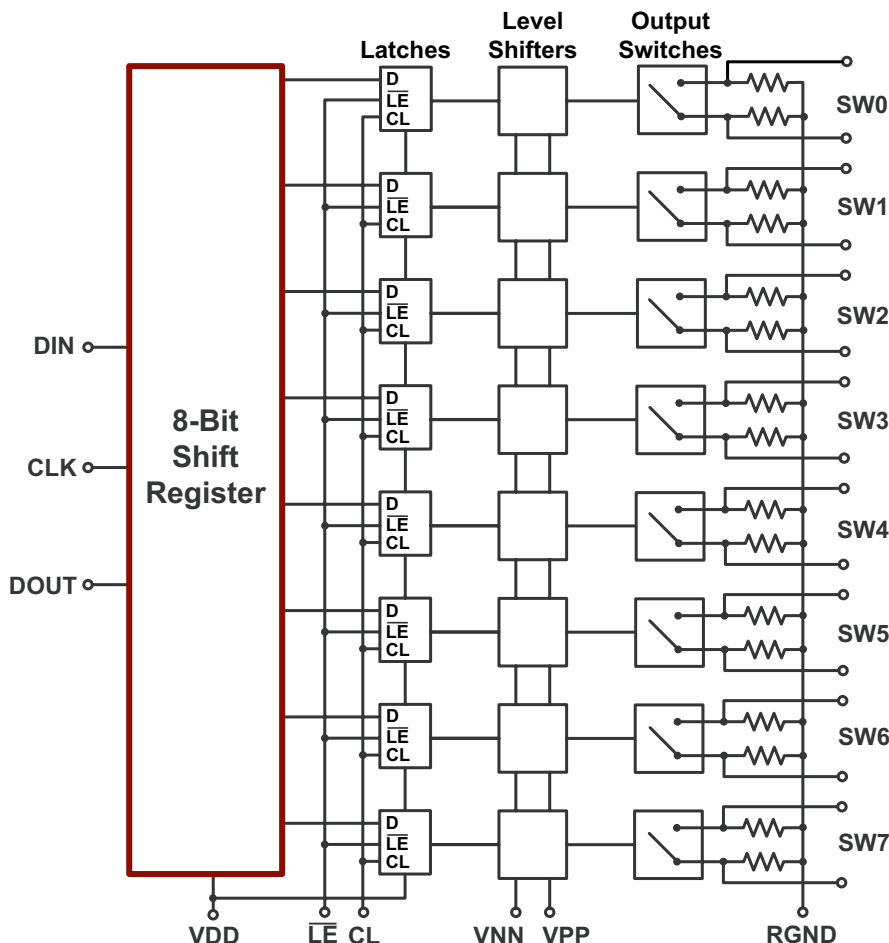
Latches

Level Shifters

Output Switches

DIN

CLK

DOUT

8-Bit Shift Register

D
$\overline{LE}$
CL

D
$\overline{LE}$
CL

D
$\overline{LE}$
CL

D
$\overline{LE}$
CL

D
$\overline{LE}$
CL

D
$\overline{LE}$
CL

D
$\overline{LE}$
CL

D
$\overline{LE}$
CL

SW0

SW1

SW2

SW3

SW4

SW5

SW6

SW7

VDD

$\overline{LE}$

CL

VNN

VPP

RGND